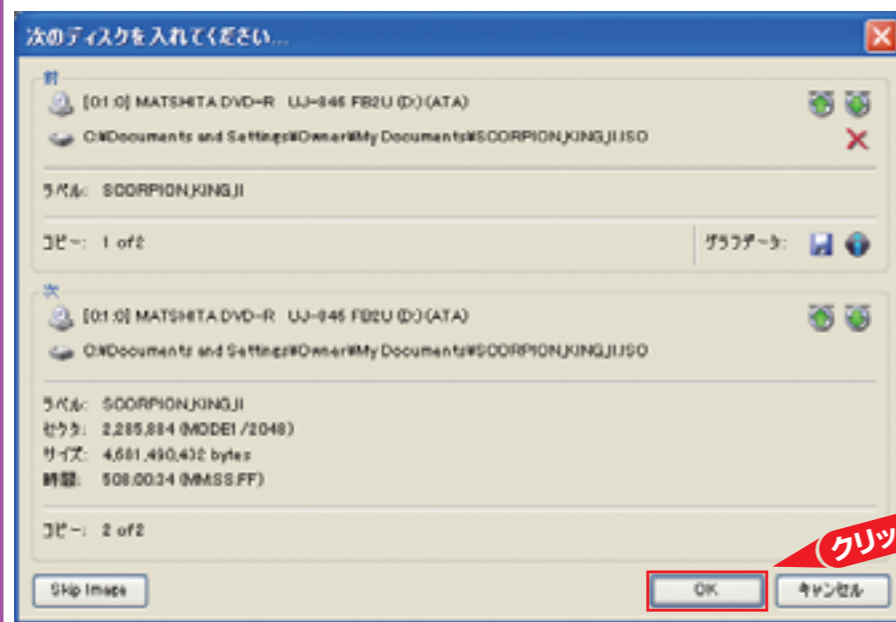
次のディスクを入れてください...

前

[0:1:0] MATSHITA DVD−R UJ−846 FB2U (D:) (ATA)

C:¥Documents and Settings¥Owner¥My Documents¥SCORPION_KING_II.ISO

ラベル: SCORPION_KING_II

コピー: 1 of 2

グラフデータ:

次

[0:1:0] MATSHITA DVD−R UJ−846 FB2U (D:) (ATA)

C:¥Documents and Settings¥Owner¥My Documents¥SCORPION_KING_II.ISO

ラベル: SCORPION_KING_II
セクタ: 2,285,884 (MODE1 /2048)
サイズ: 4,681,490,432 bytes
時間: 508:00:34 (MM:SS:FF)

コピー: 2 of 2

Skip Image

OK

キャンセル

クリッ